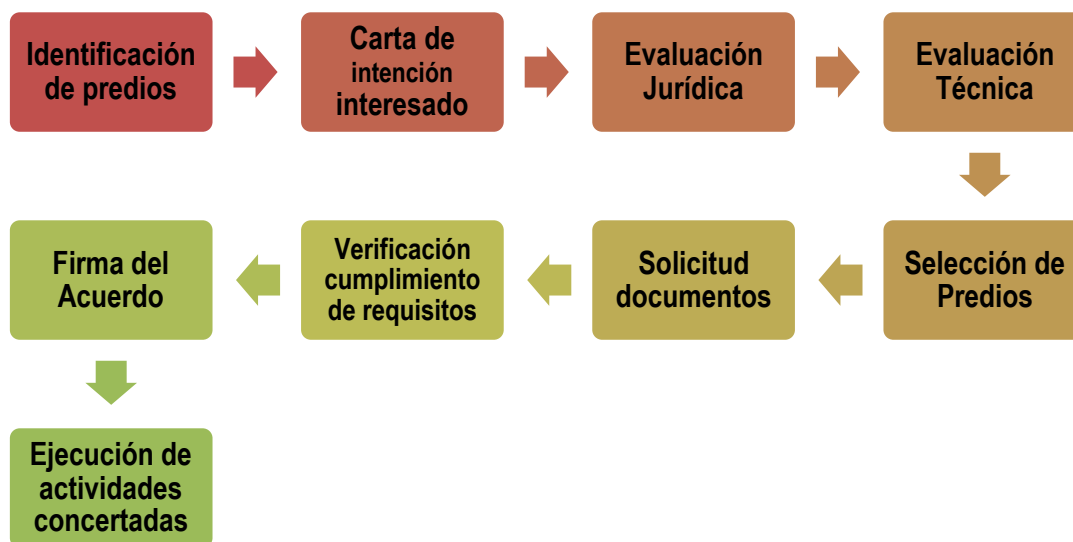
Identificación de predios

Carta de intención interesado

Evaluación Jurídica

Evaluación Técnica

Selección de Predios

Solicitud documentos

Verificación cumplimiento de requisitos

Firma del Acuerdo

Ejecución de actividades concertadas